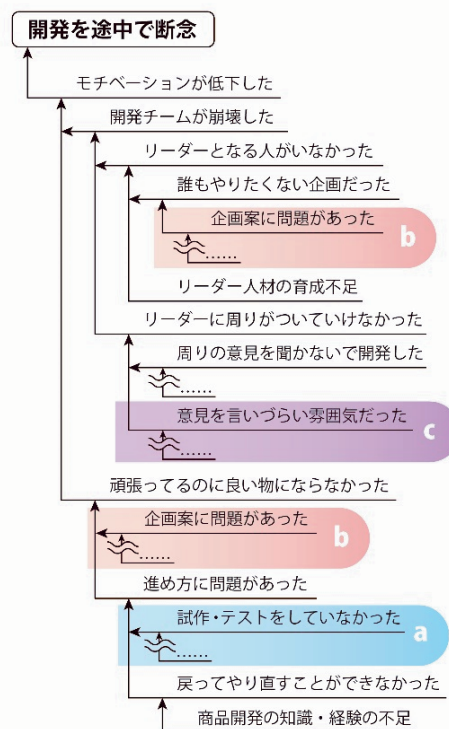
開発を途中で断念

モチベーションが低下した

開発チームが崩壊した

リーダーとなる人がいなかった

誰もやりたくない企画だった

企画案に問題があった

……

b

リーダー人材の育成不足

リーダーに周りがついていけなかった

周りの意見を聞かないで開発した

……

意見を言いづらい雰囲気だった

……

c

頑張ってるのに良い物にならなかった

企画案に問題があった

……

b

進め方に問題があった

試作・テストをしていなかった

……

a

戻ってやり直すことができなかった

商品開発の知識・経験の不足